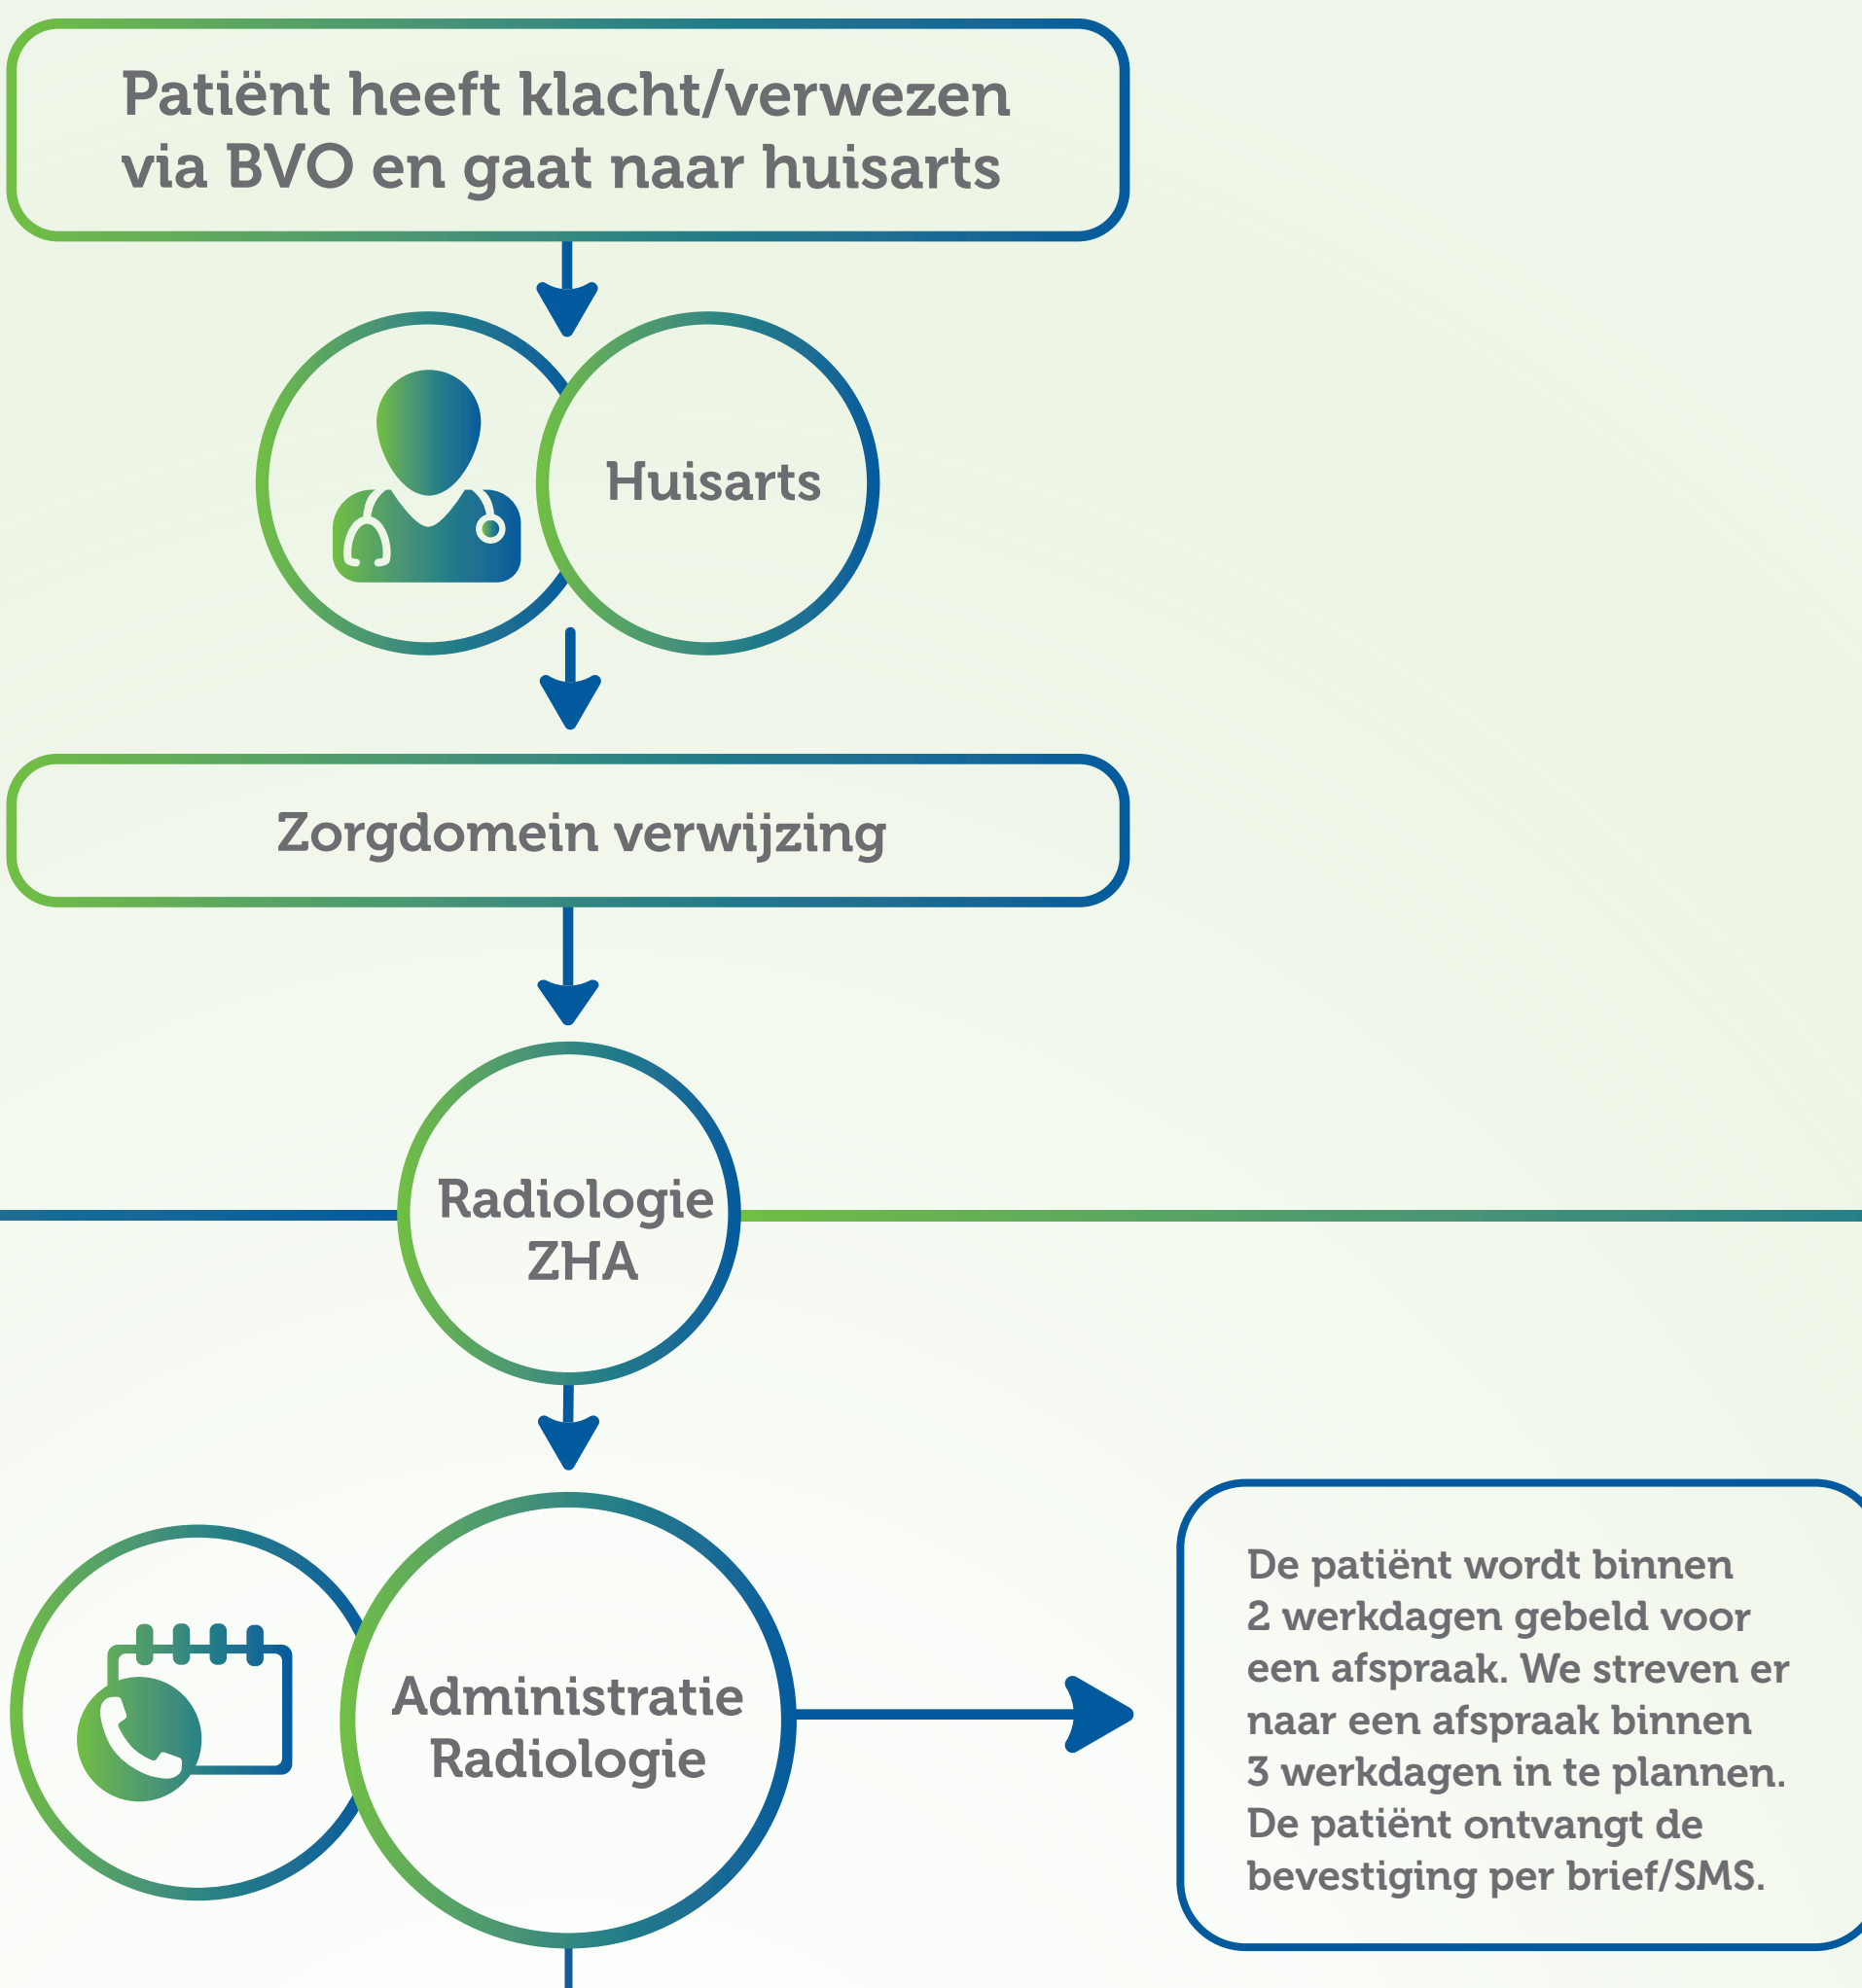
Patiënt heeft klacht/verwezen via BVO en gaat naar huisarts

Huisarts

Zorgdomein verwijzing

Radiologie ZHA

Administratie Radiologie

De patiënt wordt binnen 2 werkdagen gebeld voor een afspraak. We streven er naar een afspraak binnen 3 werkdagen in te plannen. De patiënt ontvangt de bevestiging per brief/SMS.